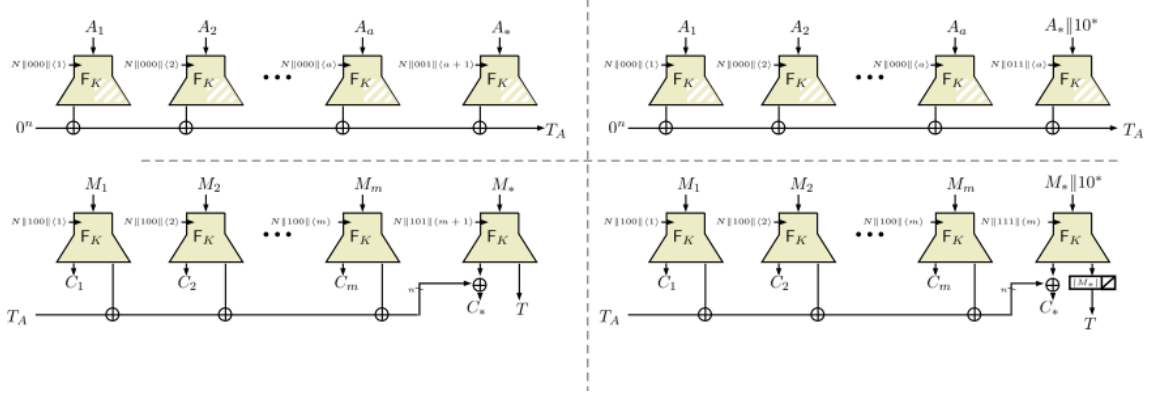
$A_1$ $A_2$ $A_a$ $A_*$
$N\|000\|\langle 1\rangle$ $\mathsf{F}_K$ $N\|000\|\langle 2\rangle$ $\mathsf{F}_K$ $N\|000\|\langle a\rangle$ $\mathsf{F}_K$ $N\|001\|\langle a+1\rangle$ $\mathsf{F}_K$
$0^n$ $T_A$

$A_1$ $A_2$ $A_a$ $A_*\|10^*$
$N\|000\|\langle 1\rangle$ $\mathsf{F}_K$ $N\|000\|\langle 2\rangle$ $\mathsf{F}_K$ $N\|000\|\langle a\rangle$ $\mathsf{F}_K$ $N\|011\|\langle a\rangle$ $\mathsf{F}_K$
$0^n$ $T_A$

$M_1$ $M_2$ $M_m$ $M_*$
$N\|100\|\langle 1\rangle$ $\mathsf{F}_K$ $N\|100\|\langle 2\rangle$ $\mathsf{F}_K$ $N\|100\|\langle m\rangle$ $\mathsf{F}_K$ $N\|101\|\langle m+1\rangle$ $\mathsf{F}_K$
$C_1$ $C_2$ $C_m$ $n$ $C_*$ $T$
$T_A$

$M_1$ $M_2$ $M_m$ $M_*\|10^*$
$N\|100\|\langle 1\rangle$ $\mathsf{F}_K$ $N\|100\|\langle 2\rangle$ $\mathsf{F}_K$ $N\|100\|\langle m\rangle$ $\mathsf{F}_K$ $N\|111\|\langle m\rangle$ $\mathsf{F}_K$
$C_1$ $C_2$ $C_m$ $n$ $C_*$ $|M_*|$ $T$
$T_A$